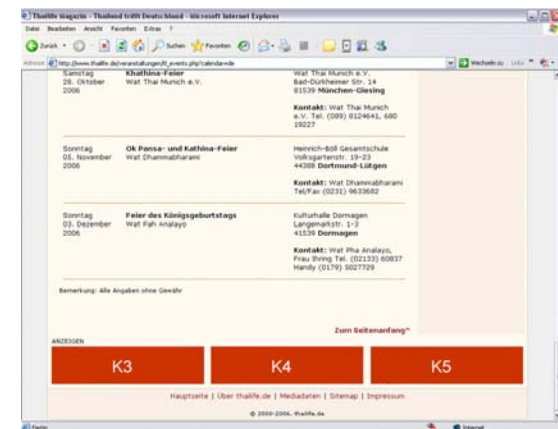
Thailife Magazin - Thailand trifft Deutschland - Microsoft Internet Explorer

Datei Bearbeiten Ansicht Favoriten Extras ?

Zurück Suchen Favoriten

Adresse http://www.thailife.de/veranstaltungen/lt_events.php?calendar=de Wechseln zu Links

| | | |
|---|---|---|
| Samstag 28. Oktober 2006 | **Khathina-Feier** Wat Thai Munich e.V. | Wat Thai Munich e.V. Bad-Dürkheimer Str. 14 81539 **München-Giesing** **Kontakt:** Wat Thai Munich e.V. Tel. (089) 8124641, 680 19227 |
| Sonntag 05. November 2006 | **Ok Pansa- und Kathina-Feier** Wat Dhammabharami | Heinrich-Böll Gesamtschule Volksgartenstr. 19-23 44388 **Dortmund-Lütgen** **Kontakt:** Wat Dhammabharami Tel/Fax (0231) 9633682 |
| Sonntag 03. Dezember 2006 | **Feier des Königsgeburtstags** Wat Pah Analayo | Kulturhalle Dormagen Langemarkstr. 1-3 41539 **Dormagen** **Kontakt:** Wat Pha Analayo, Frau Ihring Tel. (02133) 60837 Handy (0179) 5027729 |

Bemerkung: Alle Angaben ohne Gewähr

Zum Seitenanfang^

ANZEIGEN

K3

K4

K5

Hauptseite | Über thailife.de | Mediadaten | Sitemap | Impressum

© 2000-2006, thailife.de

Fertig

Internet